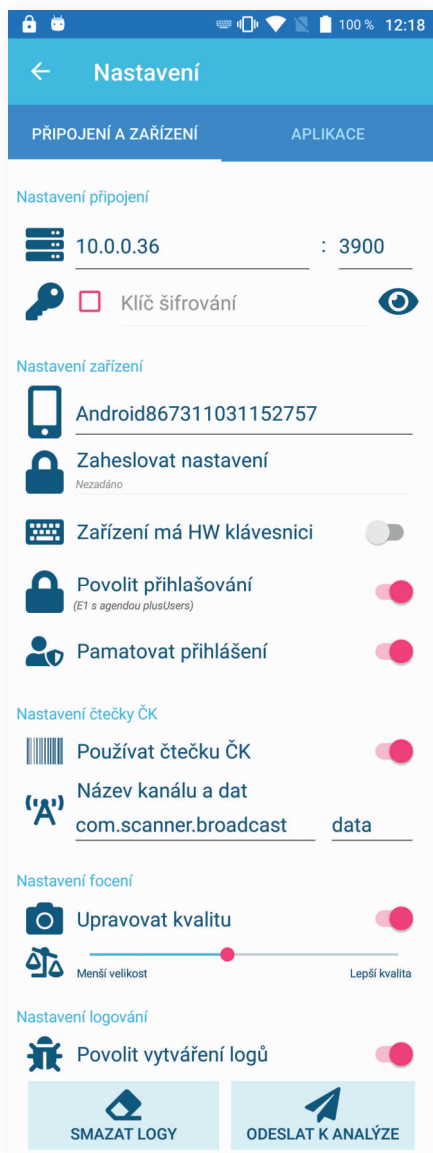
100 % 12:18

Nastavení

PŘIPOJENÍ A ZAŘÍZENÍ
APLIKACE

Nastavení připojení

10.0.0.36 : 3900

Klíč šifrování

Nastavení zařízení

Android867311031152757

Zaheslovat nastavení
Nezadáno

Zařízení má HW klávesnici

Povolit přihlašování
(E1 s agendou plusUsers)

Pamatovat přihlášení

Nastavení čtečky ČK

Používat čtečku ČK

Název kanálu a dat
com.scanner.broadcast data

Nastavení focení

Upravovat kvalitu

Menší velikost
Lepší kvalita

Nastavení logování

Povolit vytváření logů

SMAZAT LOGY
ODESLAT K ANALÝZE